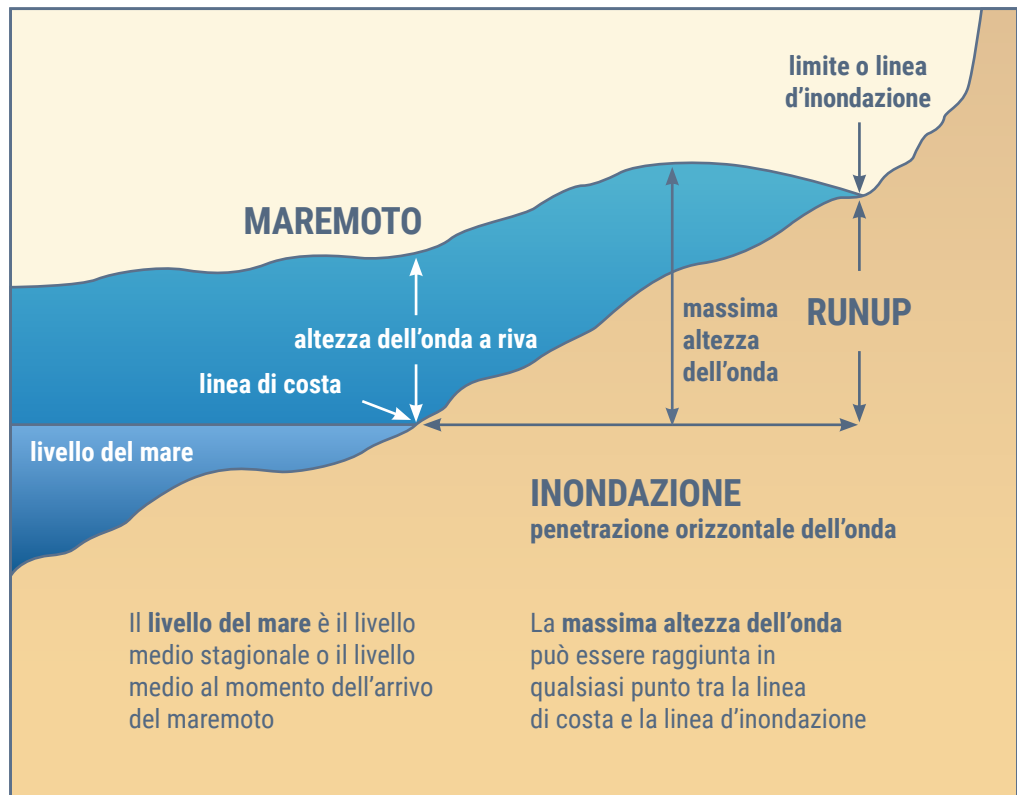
limite o linea d’inondazione

MAREMOTO

massima altezza dell’onda

RUNUP

altezza dell’onda a riva

linea di costa

livello del mare

INONDAZIONE
penetrazione orizzontale dell’onda

Il **livello del mare** è il livello medio stagionale o il livello medio al momento dell’arrivo del maremoto

La **massima altezza dell’onda** può essere raggiunta in qualsiasi punto tra la linea di costa e la linea d’inondazione